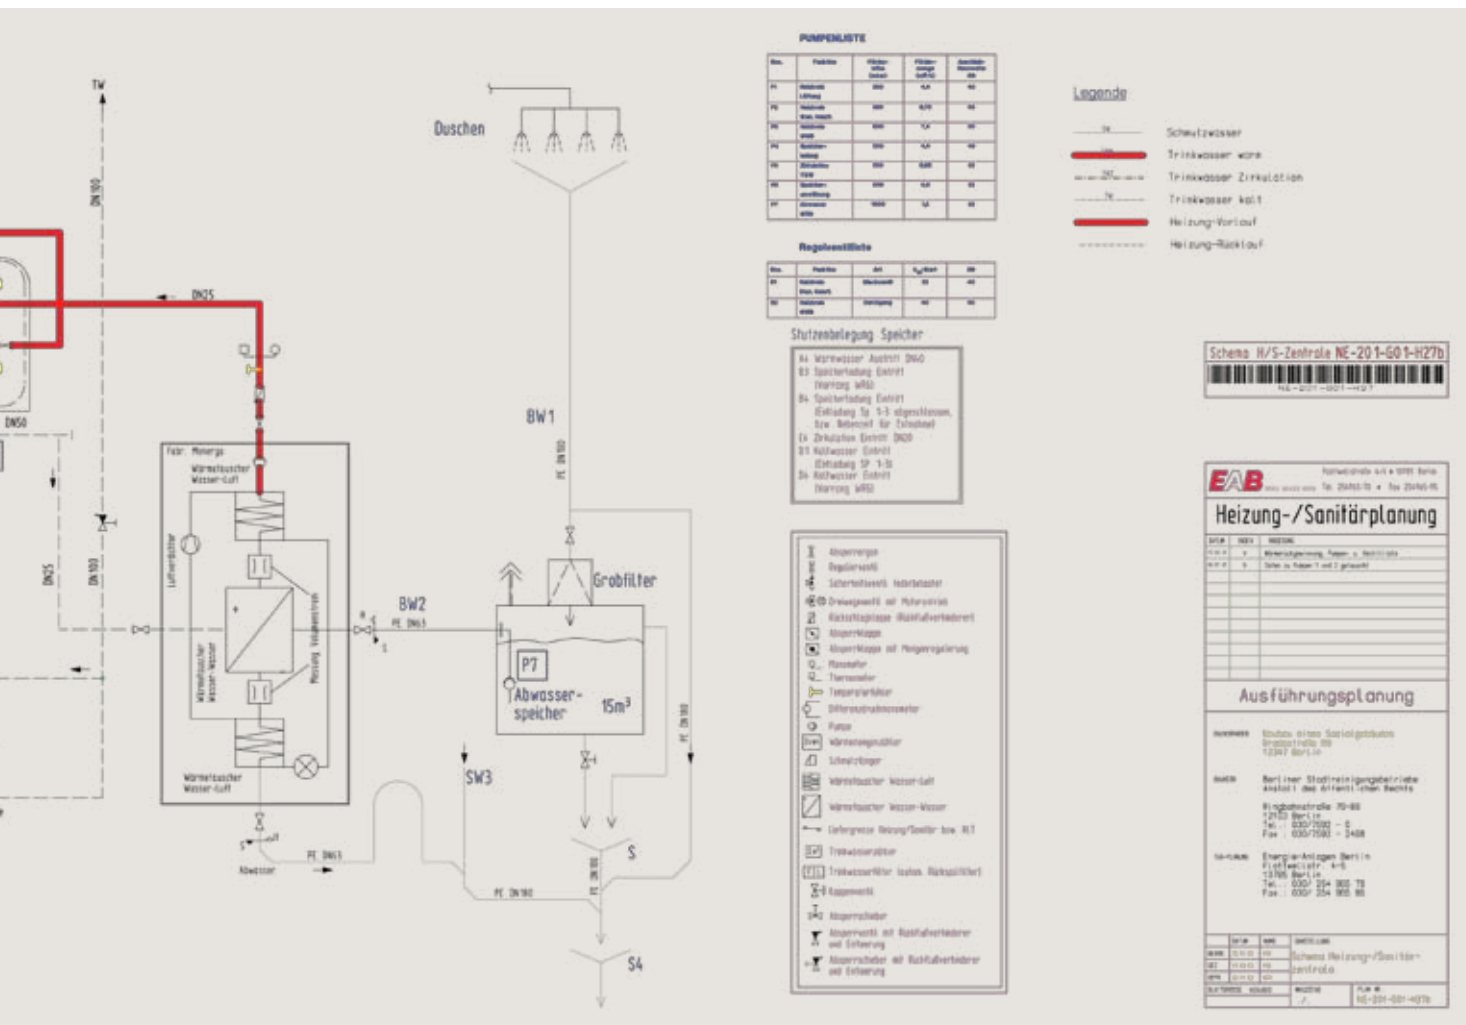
TW

DN100

DN25

DN50

DN25

DN100

Fabr. Menerga

Wärmetauscher Wasser-Luft

Luftverdichter

Wärmetauscher Wasser-Wasser

Mischung Volumenstrom

Wärmetauscher Wasser-Luft

Duschen

BW1

PE DN100

BW2

PE DN63

Grobfilter

P7

Abwasser-speicher

$15m^3$

SW3

PE DN100

PE DN63

Abwasser

PE DN100

PE DN100

S

S4

PUMPENLISTE

Regelventilliste

Stutzenbelegung Speicher

A4 Warmwasser Austritt DN50
B3 Speicherladung Eintritt (Vorrang WRG)
B4 Speicherladung Eintritt (Entladung Sp. 1-3 abgeschlossen, bzw. Bedarf für Entnahme)
C4 Zirkulation Eintritt DN20
D1 Kaltwasser Eintritt (Entladung SP 1-3)
D4 Kaltwasser Eintritt (Vorrang WRG)

Absperrorgan
Regulierventil
Sicherheitsventil federbelastet
Dreiwegeventil mit Motorantrieb
Rückschlagklappe (Rückflußverhinderer)
Absperrklappe
Absperrklappe mit Mengenregulierung
Manometer
Thermometer
Temperaturfühler
Differenzdruckmessmeter
Pumpe
Wärmemengenzähler
Schmutzfänger
Wärmetauscher Wasser-Luft
Wärmetauscher Wasser-Wasser
Liefergrenze Heizung/Sanitär bzw. RLT
Trinkwasserzähler
Trinkwasserfilter (autom. Rückspülfilter)
Kappenventil
Absperrschieber
Absperrventil mit Rückflußverhinderer und Entleerung
Absperrschieber mit Rückflußverhinderer und Entleerung

Legende

Schmutzwasser
Trinkwasser warm
Trinkwasser Zirkulation
Trinkwasser kalt
Heizung-Vorlauf
Heizung-Rücklauf

Schema H/S-Zentrale NE-201-G01-H27b

NE-201-G01-H27

EAB

Heizung-/Sanitärplanung

Ausführungsplanung

Berliner Stadtreinigungsbetriebe Anstalt des öffentlichen Rechts

Ringbahnstraße 70-80
12103 Berlin

EnergieAnlagen Berlin

13705 Berlin

Schema Heizung-/Sanitär-zentrale

NE-201-G01-H27b